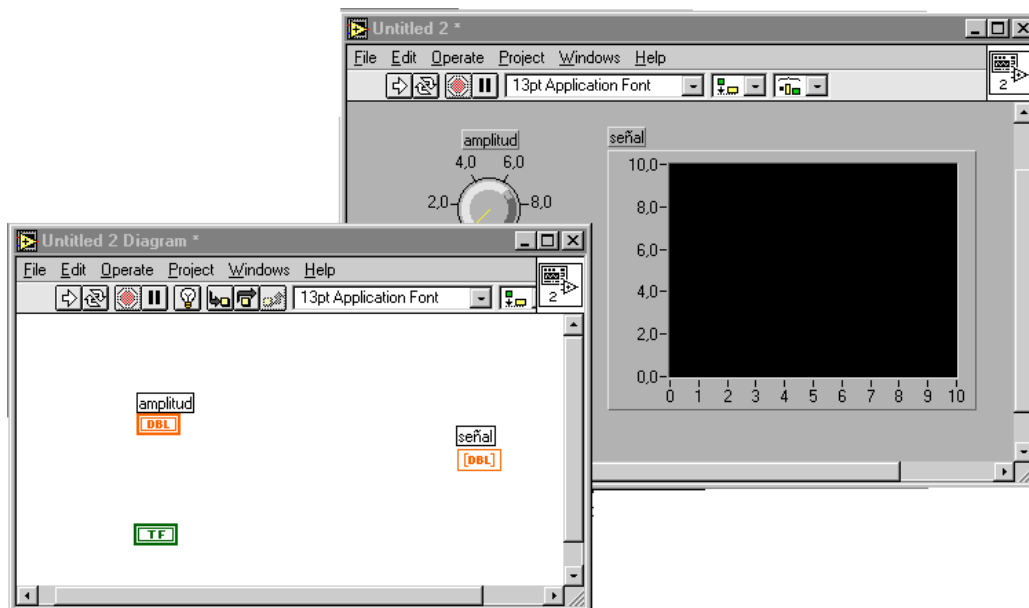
Untitled 2 *

File Edit Operate Project Windows Help

13pt Application Font

2

amplitud

4,0 6,0

2,0 8,0

señal

10,0
8,0
6,0
4,0
2,0
0,0

0 1 2 3 4 5 6 7 8 9 10

Untitled 2 Diagram *

File Edit Operate Project Windows Help

13pt Application Font

2

amplitud

DBL

señal

[DBL]

TF